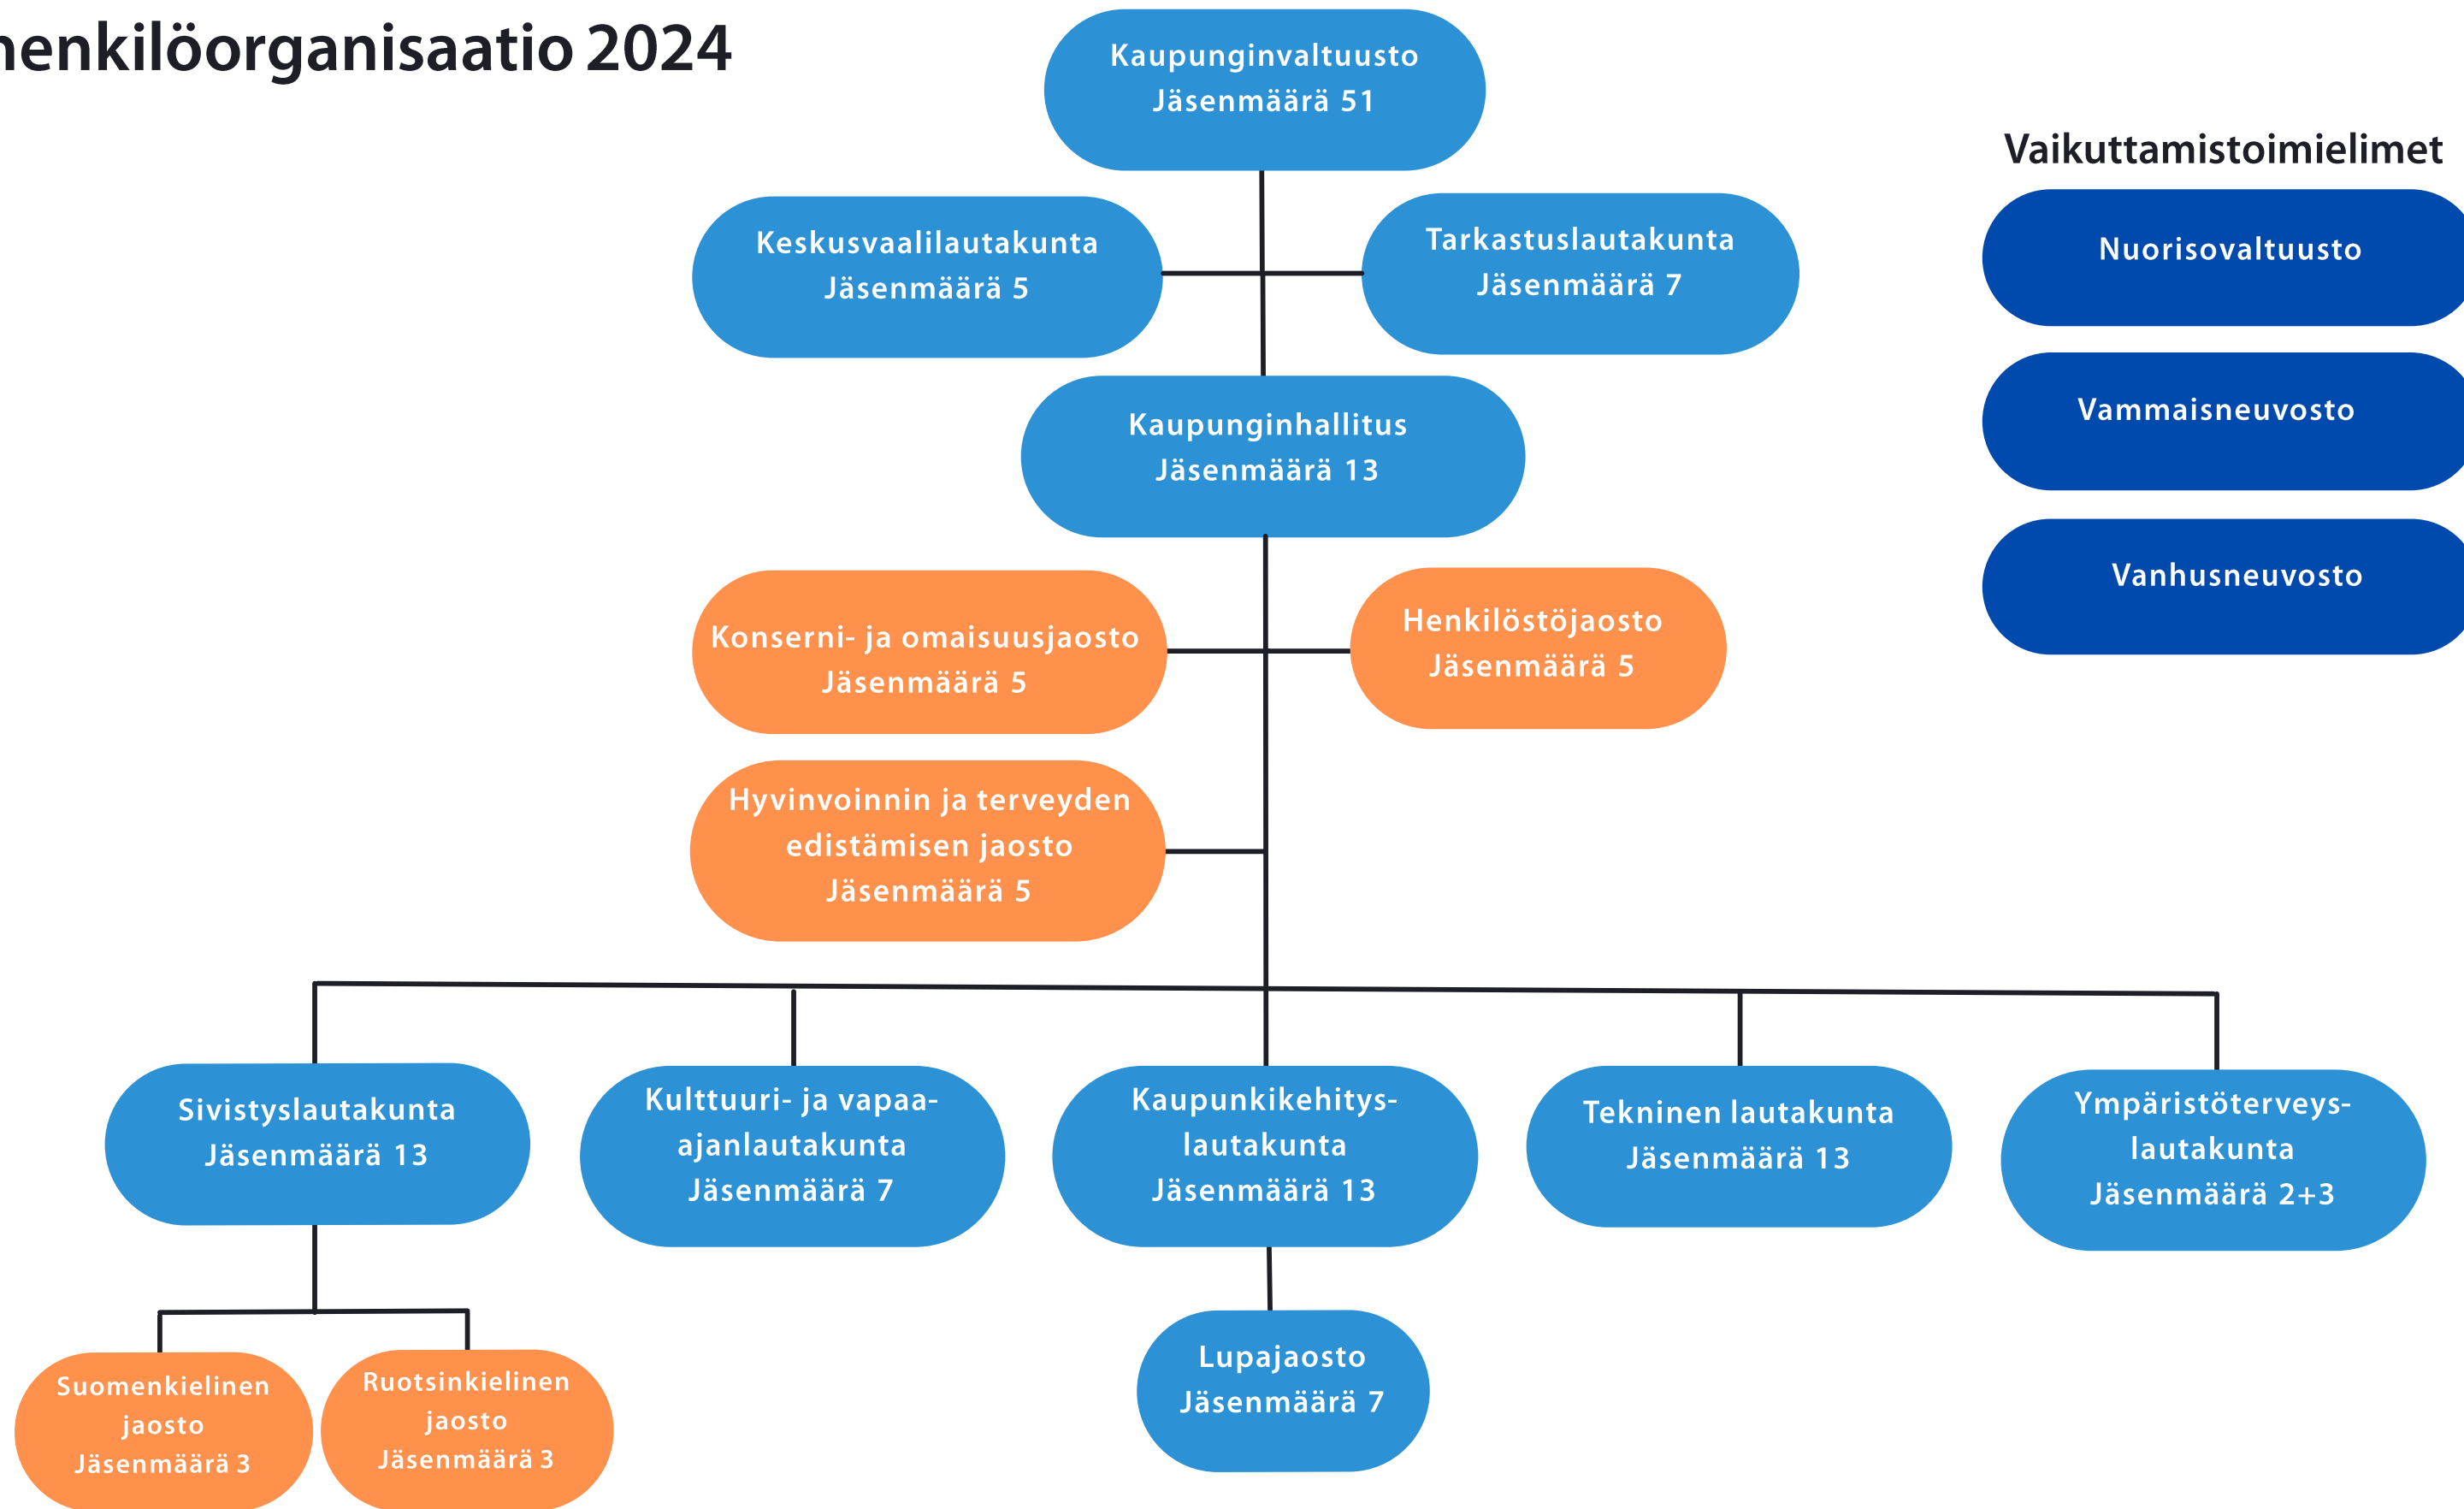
enkilöorganisaatio 2024

Kaupunginvaltuusto
Jäsenmäärä 51

Keskusvaalilautakunta
Jäsenmäärä 5

Tarkastuslautakunta
Jäsenmäärä 7

Kaupunginhallitus
Jäsenmäärä 13

Konserni- ja omaisuusjaosto
Jäsenmäärä 5

Henkilöstöjaosto
Jäsenmäärä 5

Hyvinvoinnin ja terveyden edistämisen jaosto
Jäsenmäärä 5

Vaikuttamistoimielimet

Nuorisovaltuusto

Vammaisneuvosto

Vanhusneuvosto

Sivistyslautakunta
Jäsenmäärä 13

Kulttuuri- ja vapaa-ajanlautakunta
Jäsenmäärä 7

Kaupunkikehitys-lautakunta
Jäsenmäärä 13

Tekninen lautakunta
Jäsenmäärä 13

Ympäristöterveys-lautakunta
Jäsenmäärä 2+3

Suomenkielinen jaosto
Jäsenmäärä 3

Ruotsinkielinen jaosto
Jäsenmäärä 3

Lupajaosto
Jäsenmäärä 7